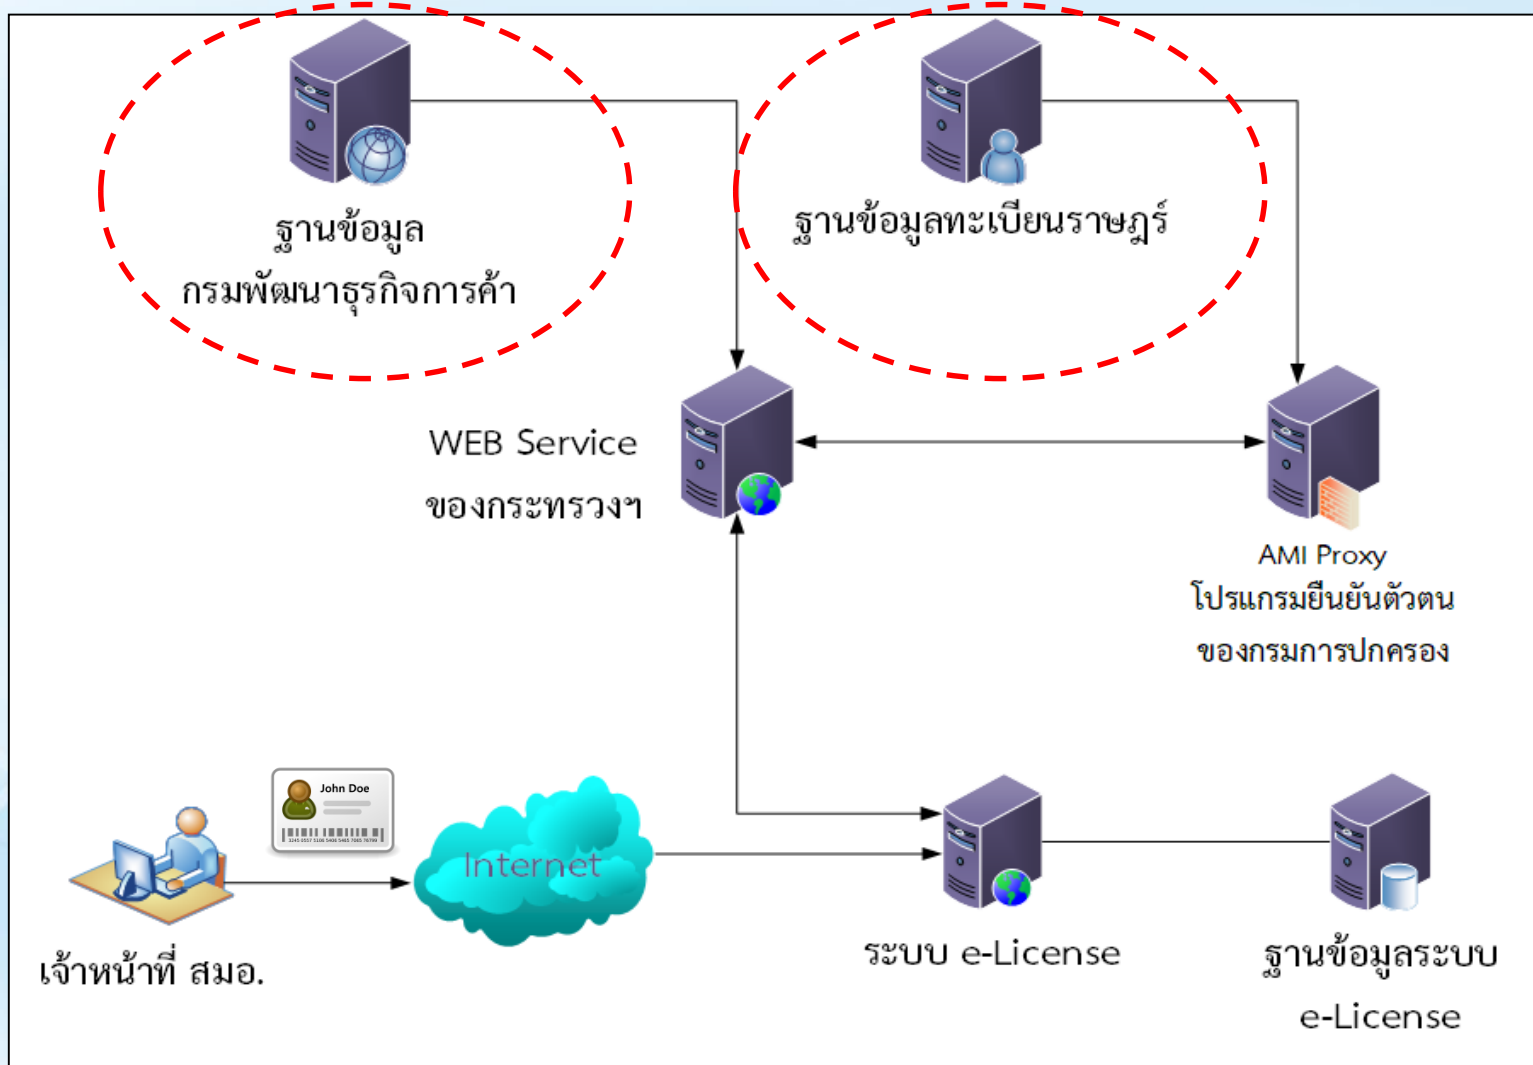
ฐานข้อมูล
กรมพัฒนาธุรกิจการค้า

ฐานข้อมูลทะเบียนราษฎร์

WEB Service
ของกระทรวงฯ

AMI Proxy
โปรแกรมยืนยันตัวตน
ของกรมการปกครอง

John Doe

Internet

เจ้าหน้าที่ สมอ.

ระบบ e-License

ฐานข้อมูลระบบ
e-License